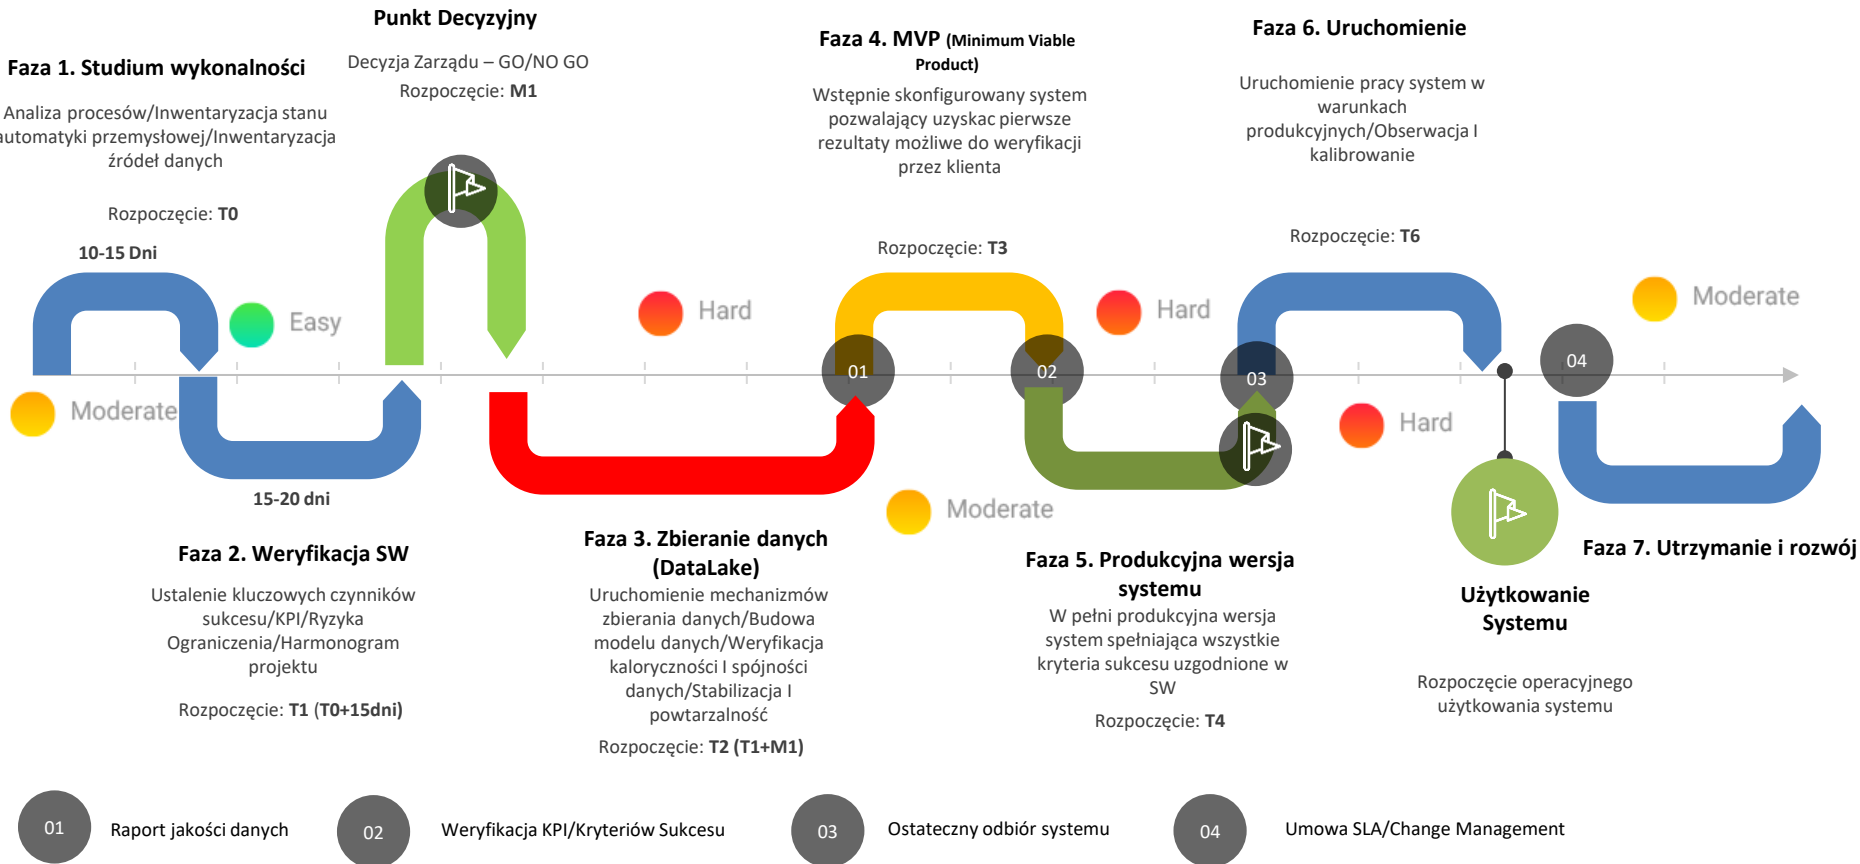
Faza 1. Studium wykonalności

Analiza procesów/Inwentaryzacja stanu automatyki przemysłowej/Inwentaryzacja źródeł danych

Rozpoczęcie: T0

10-15 Dni

Punkt Decyzyjny

Decyzja Zarządu – GO/NO GO

Rozpoczęcie: M1

Faza 4. MVP (Minimum Viable Product)

Wstępnie skonfigurowany system pozwalający uzyskac pierwsze rezultaty możliwe do weryfikacji przez klienta

Rozpoczęcie: T3

Faza 6. Uruchomienie

Uruchomienie pracy system w warunkach produkcyjnych/Obserwacja I kalibrowanie

Rozpoczęcie: T6

Easy

Hard

Hard

Moderate

Moderate

01

02

03

04

Hard

Moderate

15-20 dni

Faza 2. Weryfikacja SW

Ustalenie kluczowych czynników sukcesu/KPI/Ryzyka Ograniczenia/Harmonogram projektu

Rozpoczęcie: T1 (T0+15dni)

Faza 3. Zbieranie danych (DataLake)

Uruchomienie mechanizmów zbierania danych/Budowa modelu danych/Weryfikacja kaloryczności I spójności danych/Stabilizacja I powtarzalność

Rozpoczęcie: T2 (T1+M1)

Faza 5. Produkcyjna wersja systemu

W pełni produkcyjna wersja system spełniająca wszystkie kryteria sukcesu uzgodnione w SW

Rozpoczęcie: T4

Użytkowanie Systemu

Rozpoczęcie operacyjnego użytkowania systemu

Faza 7. Utrzymanie i rozwój

01 Raport jakości danych

02 Weryfikacja KPI/Kryteriów Sukcesu

03 Ostateczny odbiór systemu

04 Umowa SLA/Change Management